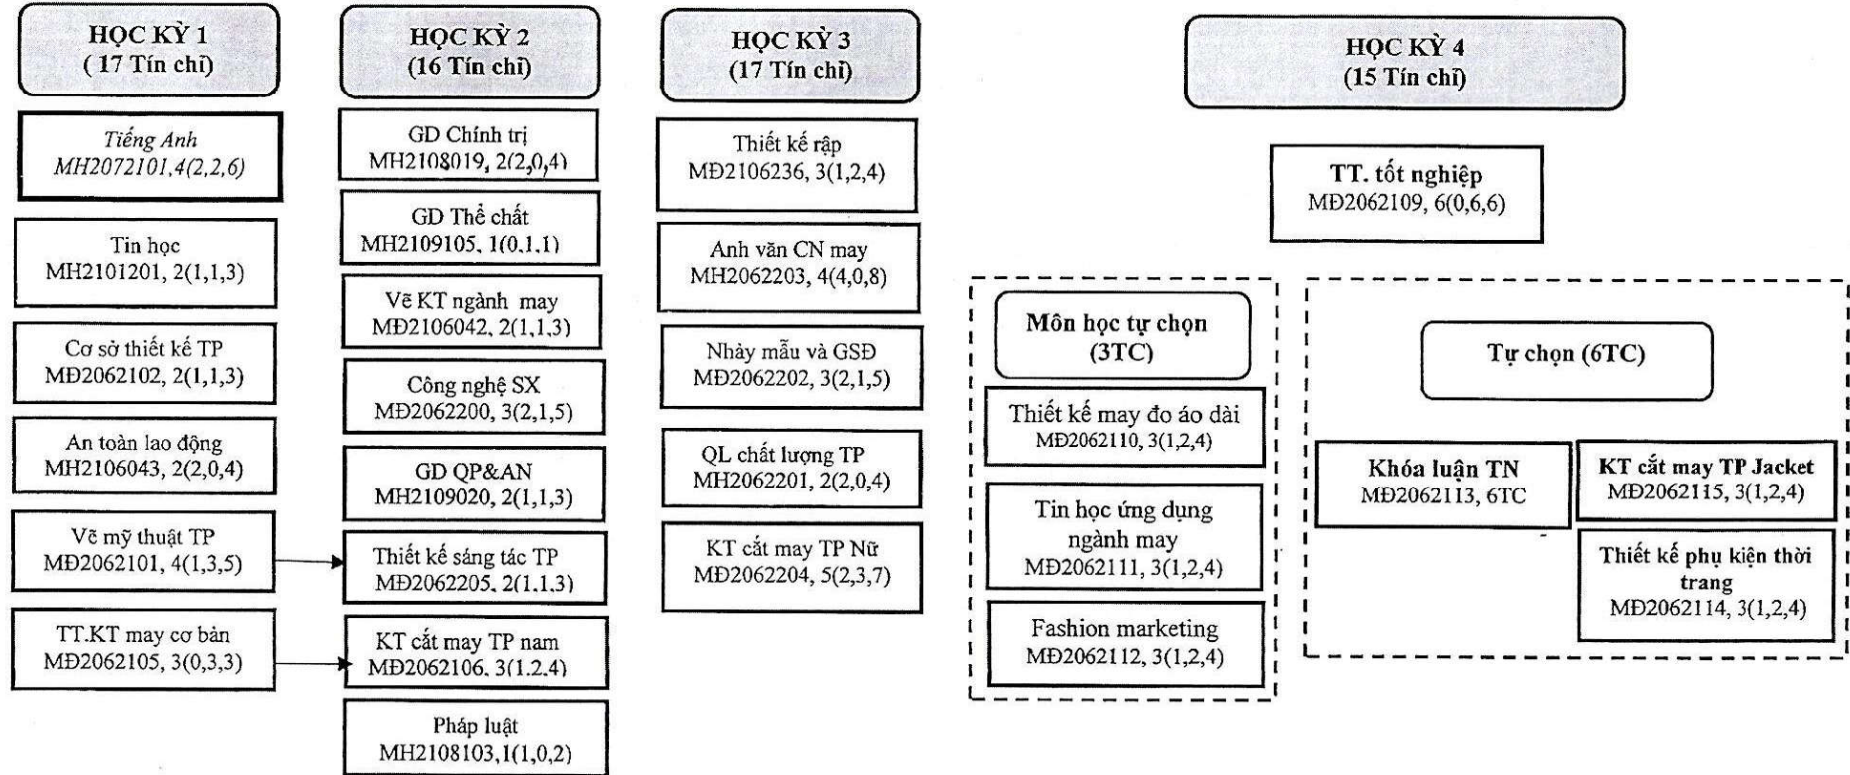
HỌC KỲ 1
( 17 Tín chỉ)

Tiếng Anh
MH2072101,4(2,2,6)

Tin học
MH2101201, 2(1,1,3)

Cơ sở thiết kế TP
MĐ2062102, 2(1,1,3)

An toàn lao động
MH2106043, 2(2,0,4)

Vẽ mỹ thuật TP
MĐ2062101, 4(1,3,5)

TT.KT may cơ bản
MĐ2062105, 3(0,3,3)

HỌC KỲ 2
(16 Tín chỉ)

GD Chính trị
MH2108019, 2(2,0,4)

GD Thể chất
MH2109105, 1(0,1,1)

Vẽ KT ngành may
MĐ2106042, 2(1,1,3)

Công nghệ SX
MĐ2062200, 3(2,1,5)

GD QP&AN
MH2109020, 2(1,1,3)

Thiết kế sáng tác TP
MĐ2062205, 2(1,1,3)

KT cắt may TP nam
MĐ2062106, 3(1,2,4)

Pháp luật
MH2108103,1(1,0,2)

HỌC KỲ 3
(17 Tín chỉ)

Thiết kế rập
MĐ2106236, 3(1,2,4)

Anh văn CN may
MH2062203, 4(4,0,8)

Nhảy mẫu và GSĐ
MĐ2062202, 3(2,1,5)

QL chất lượng TP
MH2062201, 2(2,0,4)

KT cắt may TP Nữ
MĐ2062204, 5(2,3,7)

HỌC KỲ 4
(15 Tín chỉ)

TT. tốt nghiệp
MĐ2062109, 6(0,6,6)

Môn học tự chọn
(3TC)

Thiết kế may đo áo dài
MĐ2062110, 3(1,2,4)

Tin học ứng dụng ngành may
MĐ2062111, 3(1,2,4)

Fashion marketing
MĐ2062112, 3(1,2,4)

Tự chọn (6TC)

Khóa luận TN
MĐ2062113, 6TC

KT cắt may TP Jacket
MĐ2062115, 3(1,2,4)

Thiết kế phụ kiện thời trang
MĐ2062114, 3(1,2,4)